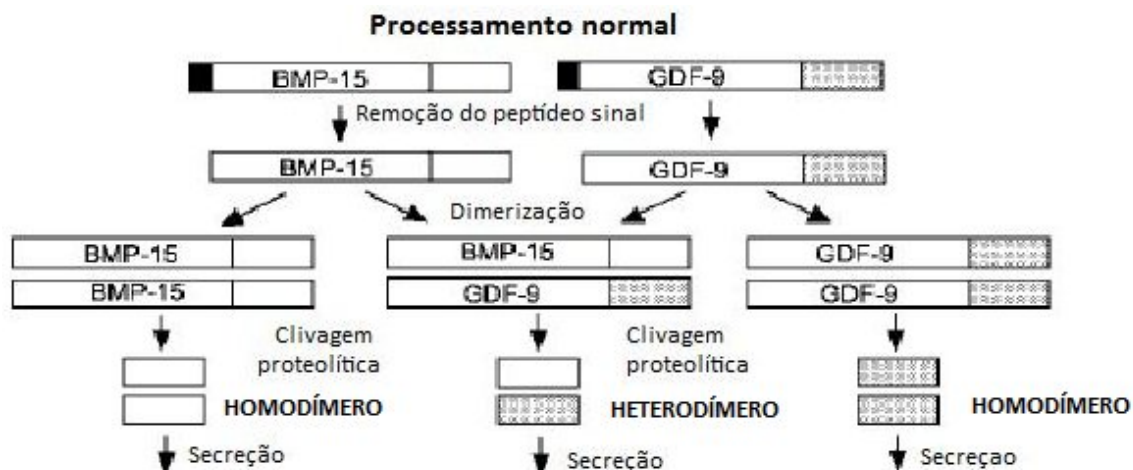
Processamento normal

BMP-15

GDF-9

Remoção do peptídeo sinal

BMP-15

GDF-9

Dimerização

BMP-15
BMP-15

BMP-15
GDF-9

GDF-9
GDF-9

Clivagem proteolítica

Clivagem proteolítica

HOMODÍMERO

HETERODÍMERO

HOMODÍMERO

Secreção

Secreção

Secreçao